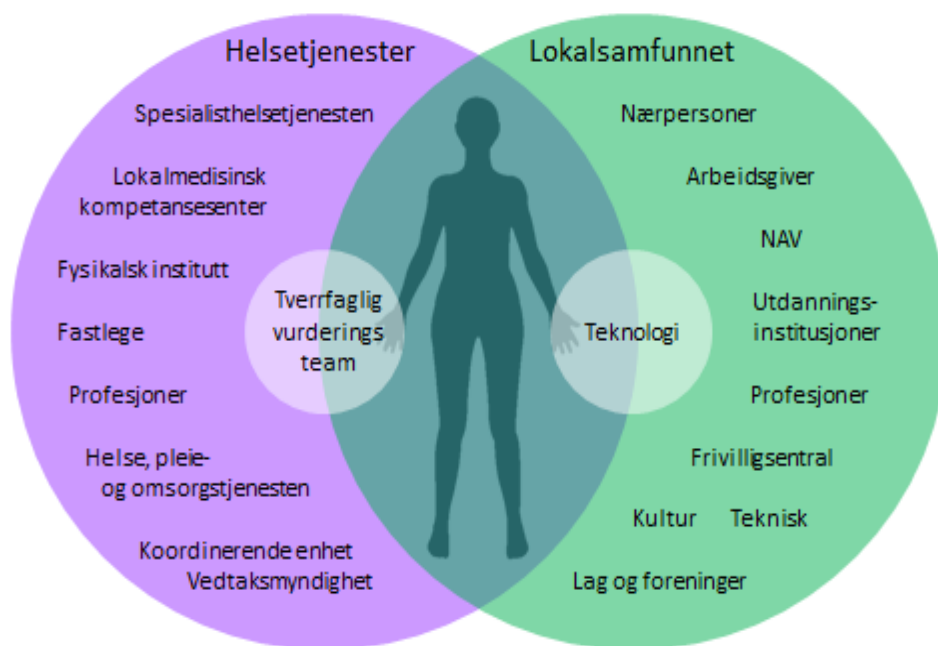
Helsetjenester

Spesialisthelsetjenesten

Lokalmedisinsk kompetansesenter

Fysikalsk institutt

Fastlege

Profesjoner

Helse, pleie- og omsorgstjenesten

Koordinerende enhet
Vedtaksmyndighet

Tverrfaglig vurderings team

Teknologi

Lokalsamfunnet

Nærpersoner

Arbeidsgiver

NAV

Utdanningsinstitusjoner

Profesjoner

Frivilligsentral

Kultur Teknisk

Lag og foreninger